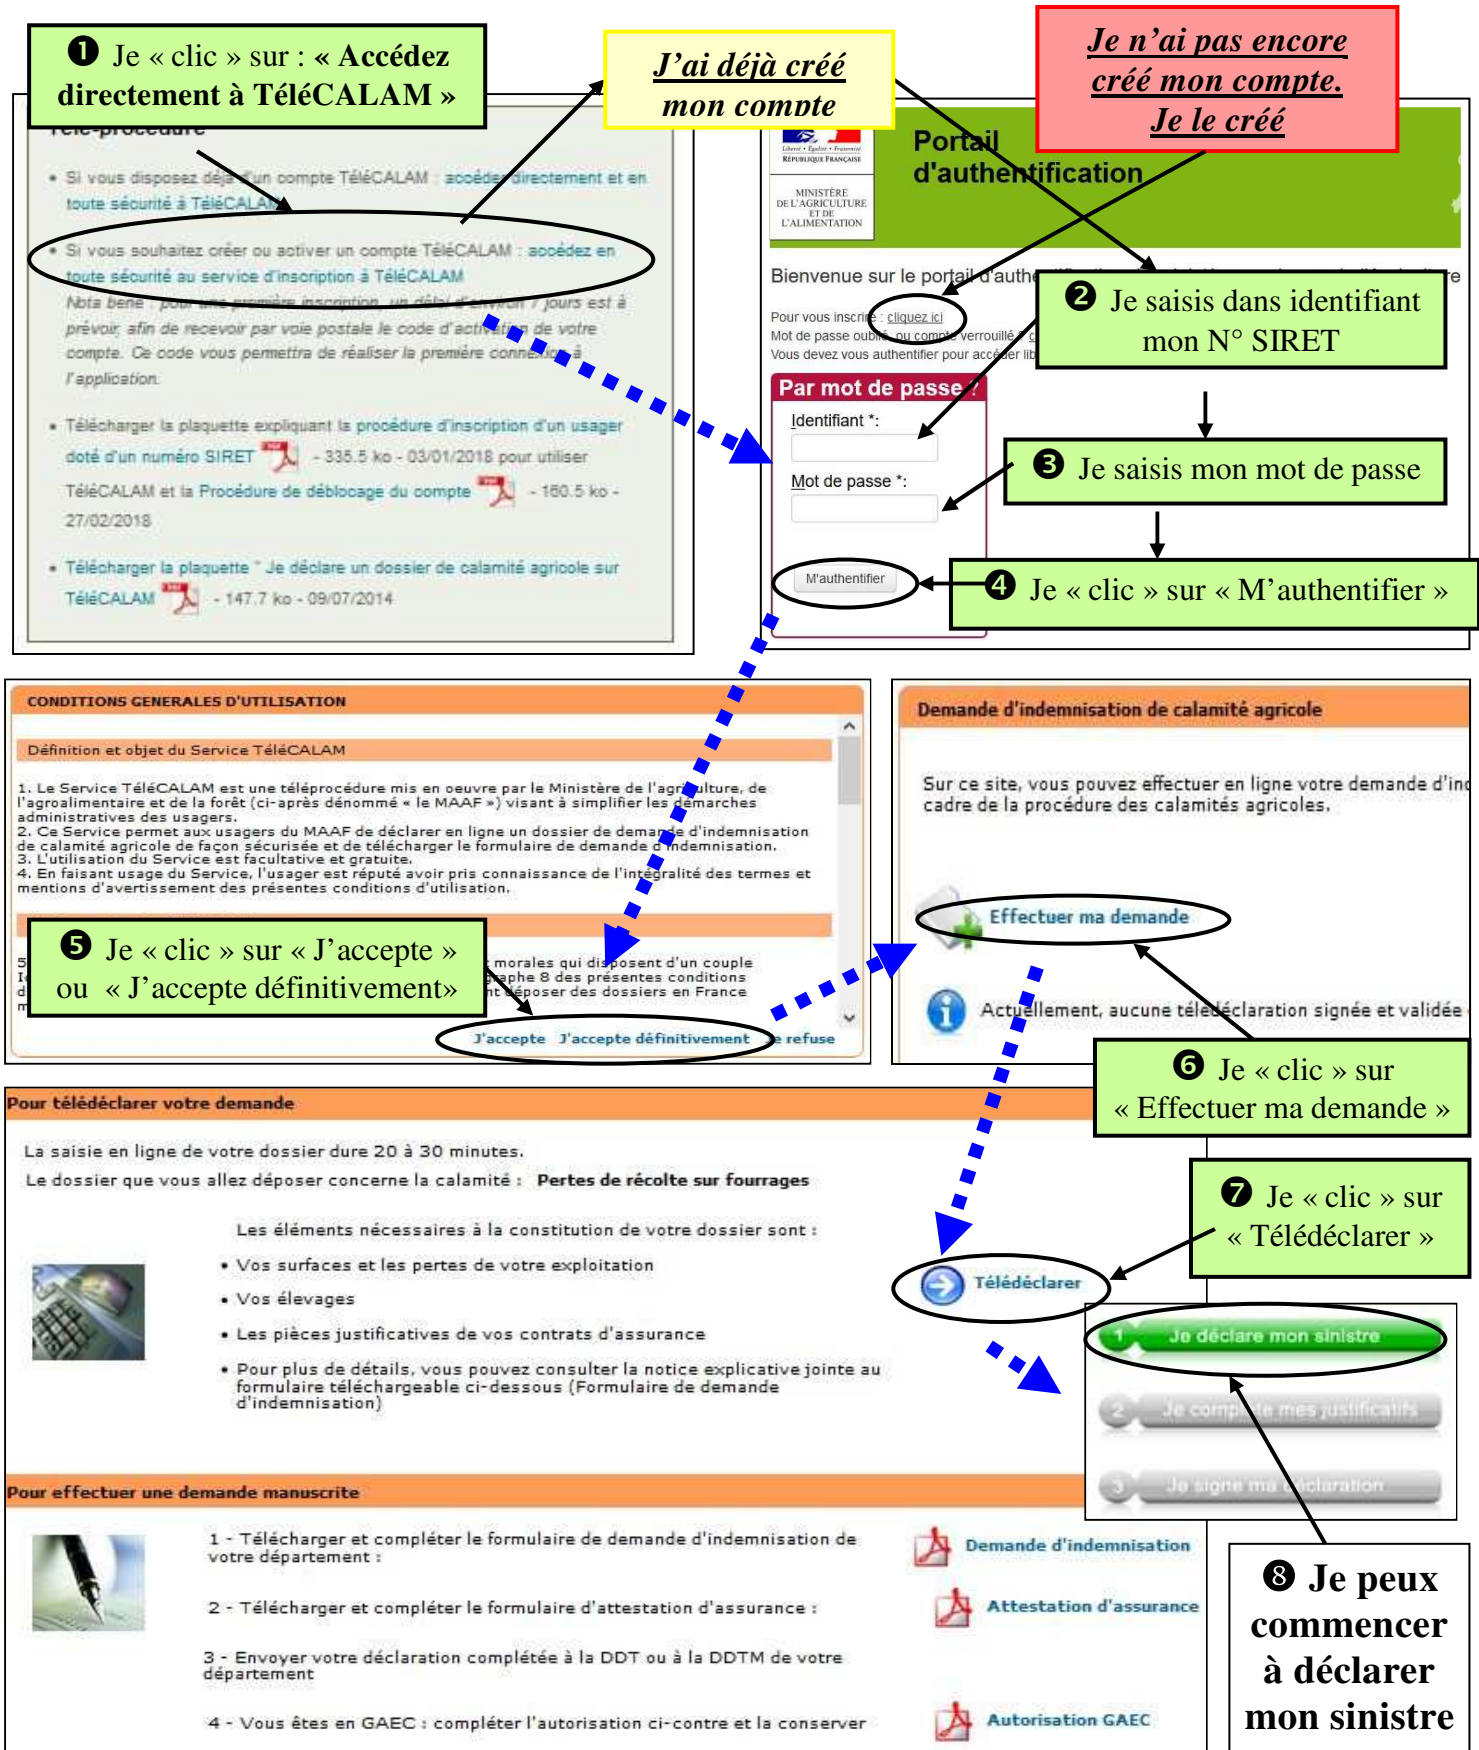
❶ Je « clic » sur : « Accédez directement à TéléCALAM »

J'ai déjà créé mon compte

Je n'ai pas encore créé mon compte. Je le créé

Télé-procédure

• Si vous disposez déjà d'un compte TéléCALAM : accédez directement et en toute sécurité à TéléCALAM

• Si vous souhaitez créer ou activer un compte TéléCALAM : accédez en toute sécurité au service d'inscription à TéléCALAM

Nota bene : pour une première inscription, un délai d'environ 7 jours est à prévoir, afin de recevoir par voie postale le code d'activation de votre compte. Ce code vous permettra de réaliser la première connexion à l'application.

• Télécharger la plaquette expliquant la procédure d'inscription d'un usager doté d'un numéro SIRET - 335.5 ko - 03/01/2018 pour utiliser TéléCALAM et la Procédure de déblocage du compte - 160.5 ko - 27/02/2018

• Télécharger la plaquette " Je déclare un dossier de calamité agricole sur TéléCALAM - 147.7 ko - 09/07/2014

Liberté • Égalité • Fraternité
RÉPUBLIQUE FRANÇAISE
MINISTÈRE DE L'AGRICULTURE ET DE L'ALIMENTATION

Portail d'authentification

Bienvenue sur le portail d'authe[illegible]

Pour vous inscrire : cliquez ici
Mot de passe oublié, ou compte verrouillé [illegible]
Vous devez vous authentifier pour accéder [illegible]

❷ Je saisis dans identifiant mon N° SIRET

Par mot de passe

Identifiant *:

Mot de passe *:

❸ Je saisis mon mot de passe

M'authentifier

❹ Je « clic » sur « M'authentifier »

CONDITIONS GENERALES D'UTILISATION

Définition et objet du Service TéléCALAM

1. Le Service TéléCALAM est une téléprocédure mis en oeuvre par le Ministère de l'agriculture, de l'agroalimentaire et de la forêt (ci-après dénommé « le MAAF ») visant à simplifier les démarches administratives des usagers.
2. Ce Service permet aux usagers du MAAF de déclarer en ligne un dossier de demande d'indemnisation de calamité agricole de façon sécurisée et de télécharger le formulaire de demande d'indemnisation.
3. L'utilisation du Service est facultative et gratuite.
4. En faisant usage du Service, l'usager est réputé avoir pris connaissance de l'intégralité des termes et mentions d'avertissement des présentes conditions d'utilisation.

❺ Je « clic » sur « J'accepte » ou « J'accepte définitivement»

morales qui disposent d'un couple aphe 8 des présentes conditions nt déposer des dossiers en France

J'accepte J'accepte définitivement Je refuse

Demande d'indemnisation de calamité agricole

Sur ce site, vous pouvez effectuer en ligne votre demande d'in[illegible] cadre de la procédure des calamités agricoles.

Effectuer ma demande

Actuellement, aucune télédéclaration signée et validée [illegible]

❻ Je « clic » sur « Effectuer ma demande »

Pour télédéclarer votre demande

La saisie en ligne de votre dossier dure 20 à 30 minutes.
Le dossier que vous allez déposer concerne la calamité : Pertes de récolte sur fourrages

Les éléments nécessaires à la constitution de votre dossier sont :
• Vos surfaces et les pertes de votre exploitation
• Vos élevages
• Les pièces justificatives de vos contrats d'assurance
• Pour plus de détails, vous pouvez consulter la notice explicative jointe au formulaire téléchargeable ci-dessous (Formulaire de demande d'indemnisation)

❼ Je « clic » sur « Télédéclarer »

Télédéclarer

1 Je déclare mon sinistre
2 Je complète mes justificatifs
3 Je signe ma déclaration

Pour effectuer une demande manuscrite

1 - Télécharger et compléter le formulaire de demande d'indemnisation de votre département :
2 - Télécharger et compléter le formulaire d'attestation d'assurance :
3 - Envoyer votre déclaration complétée à la DDT ou à la DDTM de votre département
4 - Vous êtes en GAEC : compléter l'autorisation ci-contre et la conserver

Demande d'indemnisation
Attestation d'assurance
Autorisation GAEC

❽ Je peux commencer à déclarer mon sinistre